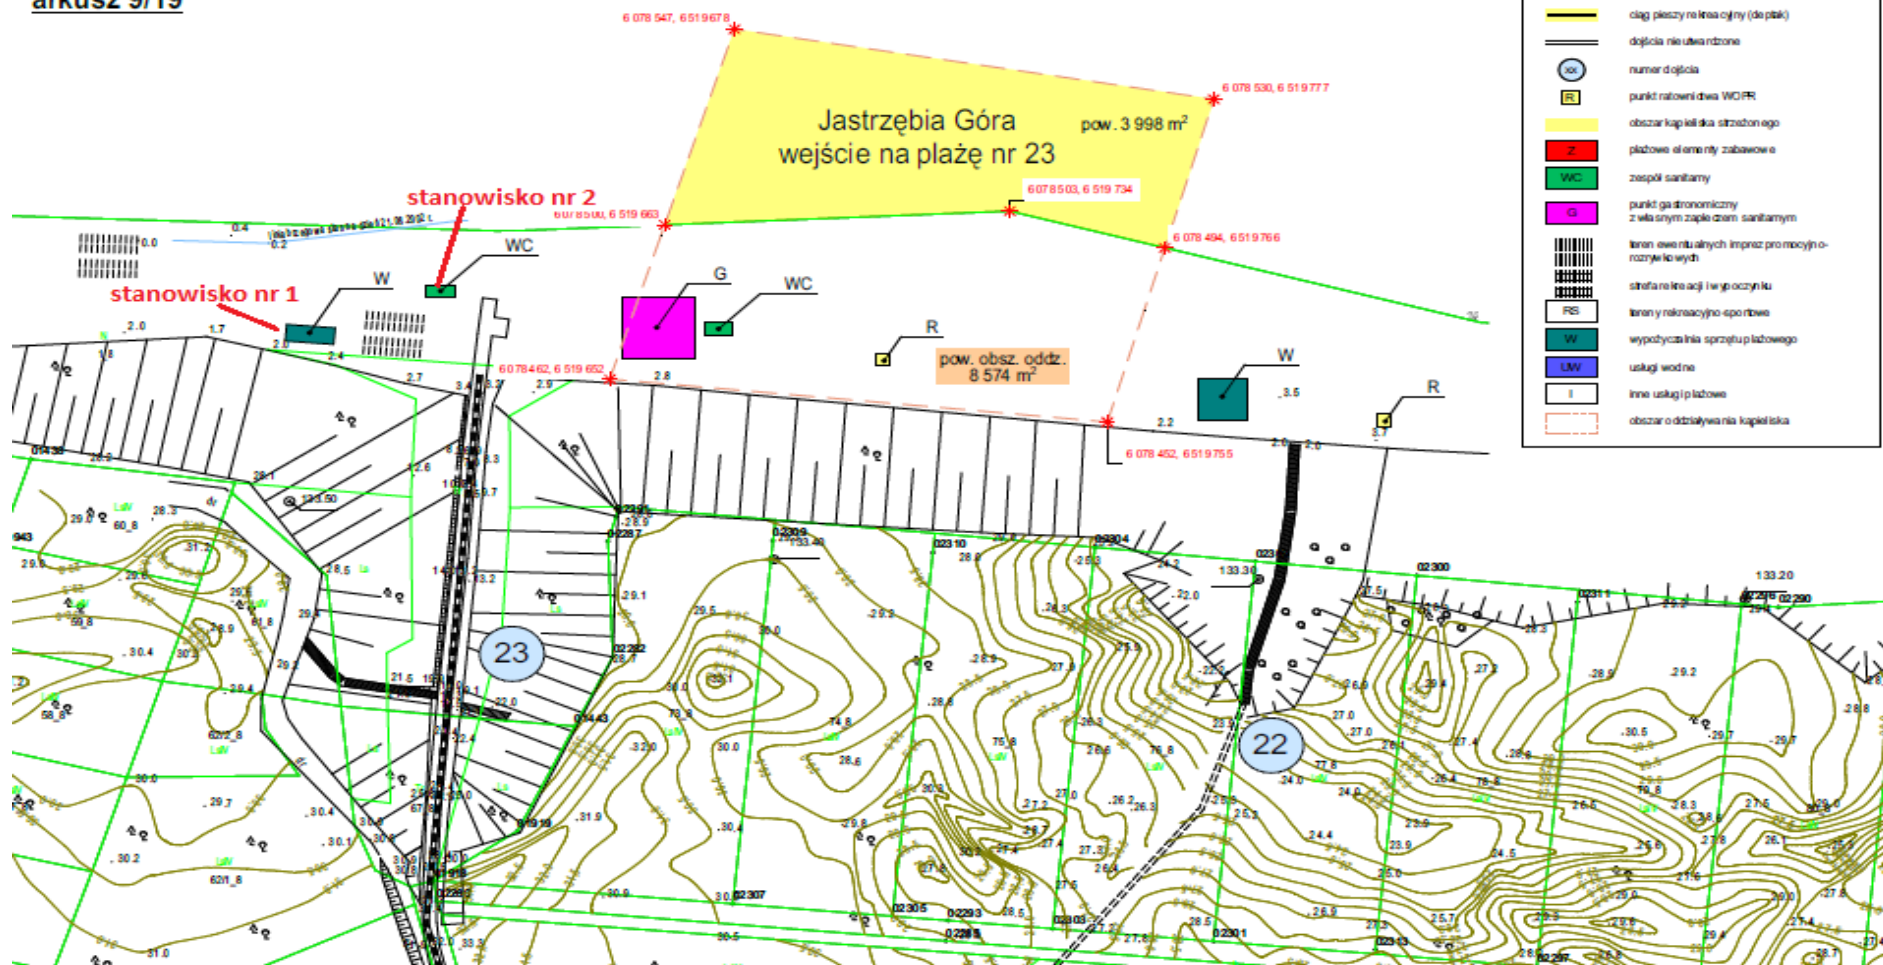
arkusz 9/19

6 078 547, 6 519 678

6 078 530, 6 519 777

Jastrzębia Góra
wejście na plażę nr 23

pow. 3 998 m$^2$

6 078 503, 6 519 734

6 078 500, 6 519 663

6 078 494, 6 519 766

stanowisko nr 2

stanowisko nr 1

W

WC

G

WC

R

pow. obsz. oddz.
8 574 m$^2$

6 078 462, 6 519 652

W

R

6 078 452, 6 519 755

23

22

| | |
|---|---|
| | ciąg pieszy rekreacyjny (deptak) |
| | dojścia nieutwardzone |
| xx | numer dojścia |
| R | punkt ratowniczy WOPR |
| | obszar kąpieliska strzeżonego |
| Z | plażowe elementy zabawowe |
| WC | zespół sanitarny |
| G | punkt gastronomiczny z własnym zapleczem sanitarnym |
| | teren ewentualnych imprez promocyjno-rozrywkowych |
| | strefa rekreacji i wypoczynku |
| RS | tereny rekreacyjno-sportowe |
| W | wypożyczalnia sprzętu plażowego |
| UW | usługi wodne |
| I | inne usługi plażowe |
| | obszar oddziaływania kąpieliska |